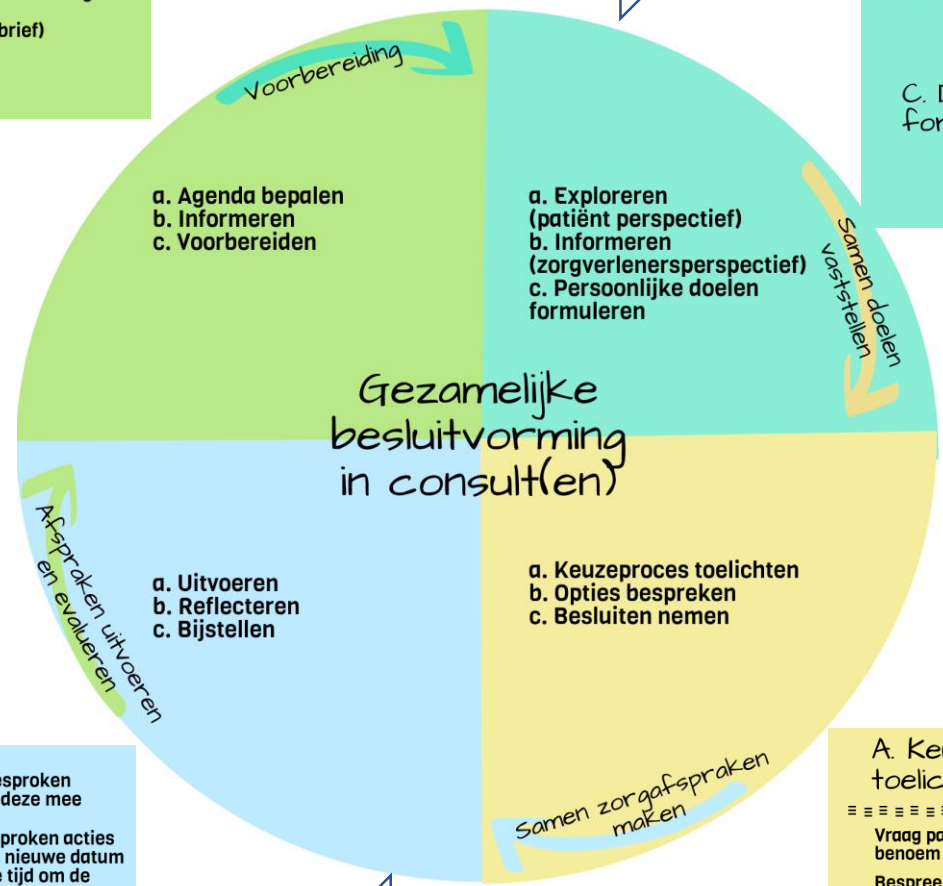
brief)

Voorbereiding

a. Agenda bepalen
b. Informeren
c. Voorbereiden

a. Exploreren (patiënt perspectief)
b. Informeren (zorgverlenersperspectief)
c. Persoonlijke doelen formuleren

C. D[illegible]
for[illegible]

Samen doelen vaststellen

Gezamelijke besluitvorming in consult(en)

Afspraken uitvoeren en evalueren

a. Uitvoeren
b. Reflecteren
c. Bijstellen

a. Keuzeproces toelichten
b. Opties bespreken
c. Besluiten nemen

Samen zorgafspraken maken

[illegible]esproken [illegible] deze mee
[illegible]proken acties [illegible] nieuwe datum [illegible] tijd om de

A. Ke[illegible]
toelic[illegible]

Vraag pa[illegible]
benoem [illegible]
Bespree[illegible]